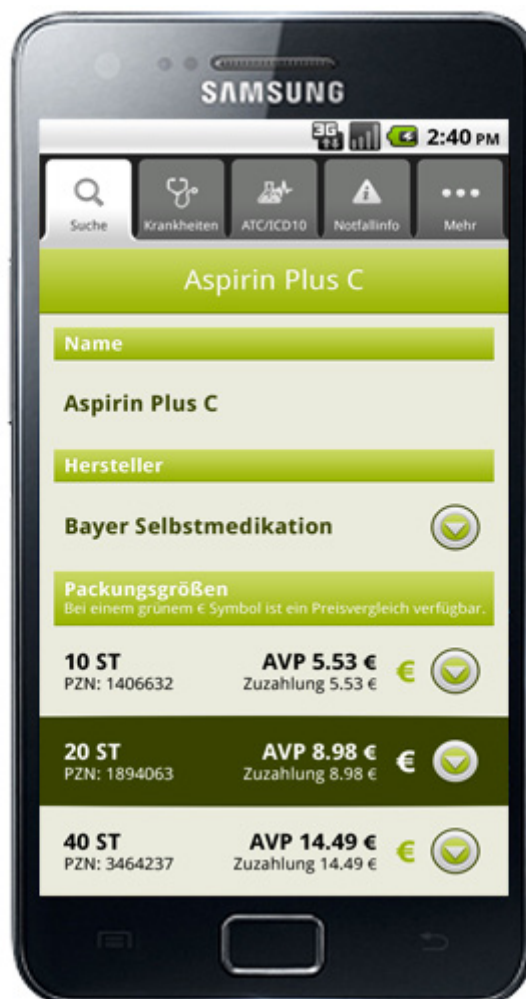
SAMSUNG

3G 2:40 PM

Suche
Krankheiten
ATC/ICD10
Notfallinfo
Mehr

Aspirin Plus C

Name

Aspirin Plus C

Hersteller

Bayer Selbstmedikation

Packungsgrößen
Bei einem grünem € Symbol ist ein Preisvergleich verfügbar.

10 ST
PZN: 1406632
AVP 5.53 €
Zuzahlung 5.53 €
€

20 ST
PZN: 1894063
AVP 8.98 €
Zuzahlung 8.98 €
€

40 ST
PZN: 3464237
AVP 14.49 €
Zuzahlung 14.49 €
€